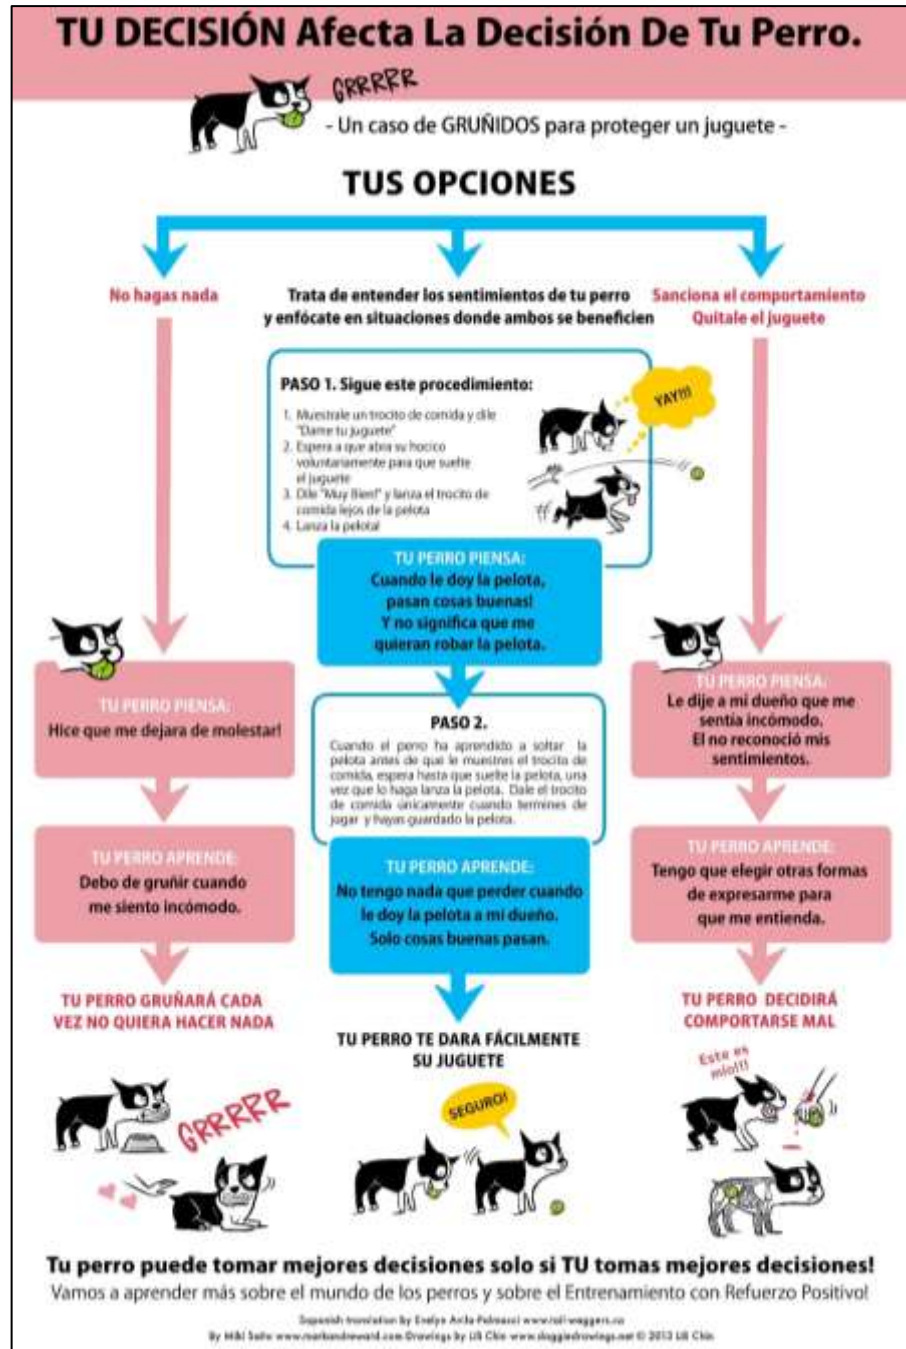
TU DECISIÓN Afecta La Decisión De Tu Perro.

GRRRRR

- Un caso de GRUÑIDOS para proteger un juguete -

TUS OPCIONES

No hagas nada

Trata de entender los sentimientos de tu perro y enfócate en situaciones donde ambos se beneficien

Sanciona el comportamiento
Quitale el juguete

PASO 1. Sigue este procedimiento:

1. Muestrale un trocito de comida y dile "Dame tu juguete"
2. Espera a que abra su hocico voluntariamente para que suelte el juguete
3. Dile "Muy Bien!" y lanza el trocito de comida lejos de la pelota
4. Lanza la pelota!

YAY!!!

TU PERRO PIENSA:
Cuando le doy la pelota, pasan cosas buenas!
Y no significa que me quieran robar la pelota.

TU PERRO PIENSA:
Hice que me dejara de molestar!

TU PERRO PIENSA:
Le dije a mi dueño que me sentía incómodo.
El no reconoció mis sentimientos.

PASO 2.

Cuando el perro ha aprendido a soltar la pelota antes de que le muestres el trocito de comida, espera hasta que suelte la pelota, una vez que lo haga lanza la pelota. Dale el trocito de comida únicamente cuando termines de jugar y hayas guardado la pelota.

TU PERRO APRENDE:
Debo de gruñir cuando me siento incómodo.

TU PERRO APRENDE:
No tengo nada que perder cuando le doy la pelota a mi dueño.
Solo cosas buenas pasan.

TU PERRO APRENDE:
Tengo que elegir otras formas de expresarme para que me entienda.

TU PERRO GRUÑARÁ CADA VEZ NO QUIERA HACER NADA

TU PERRO TE DARA FÁCILMENTE SU JUGUETE

TU PERRO DECIDIRÁ COMPORTARSE MAL

GRRRRR

SEGURO!

Este es mio!!!

Tu perro puede tomar mejores decisiones solo si TU tomas mejores decisiones!
Vamos a aprender más sobre el mundo de los perros y sobre el Entrenamiento con Refuerzo Positivo!

Spanish translation by Evelyn Avila-Palmucci www.tail-waggers.cc
By Miki Saito www.markandmoeand.com Drawings by Lili Chin www.doggiedrawings.net © 2013 Lili Chin